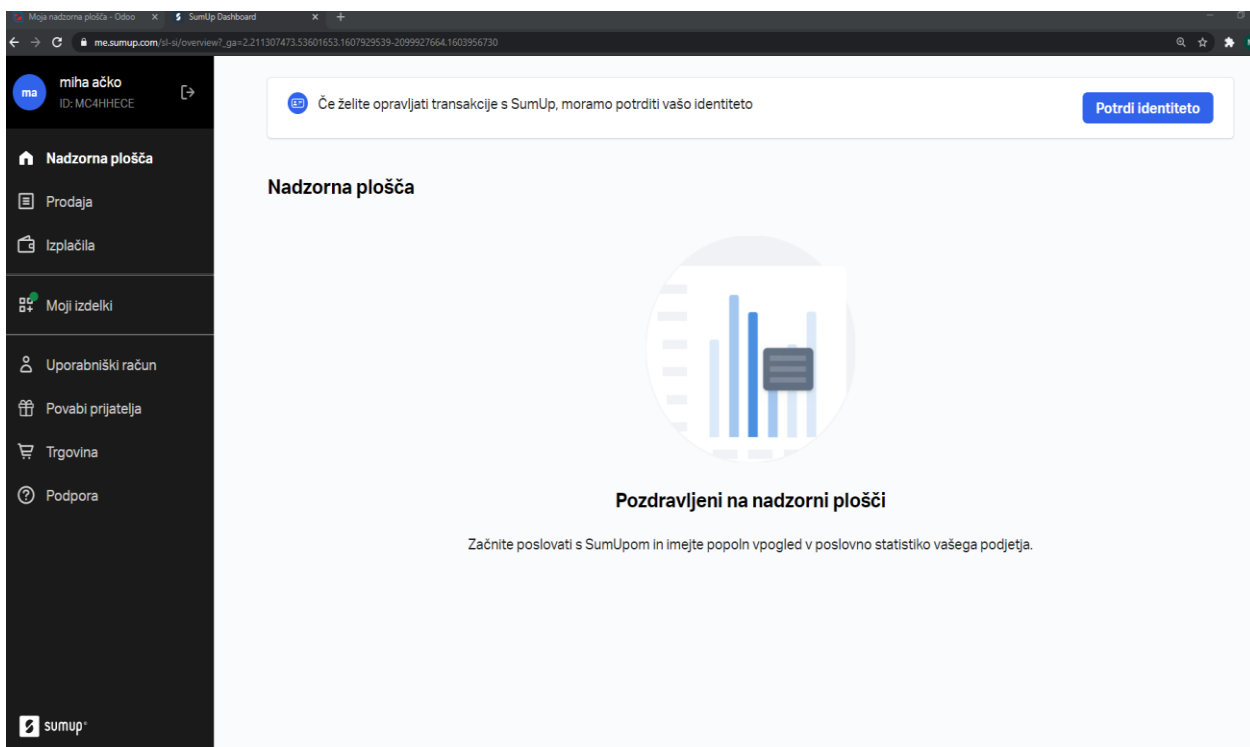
Moja nadzorna plošča - Odoo
SumUp Dashboard
me.sumup.com/sl-si/overview?_ga=2.211307473.53601653.1607929539-2099927664.1603956730

ma
miha ačko
ID: MC4HHECE

Nadzorna plošča
Prodaja
Izplačila
Moji izdelki
Uporabniški račun
Povabi prijatelja
Trgovina
Podpora

sumup

Če želite opravljati transakcije s SumUp, moramo potrditi vašo identiteto
Potrdi identiteto

Nadzorna plošča

Pozdravljeni na nadzorni plošči

Začnite poslovati s SumUpom in imejte popoln vpogled v poslovno statistiko vašega podjetja.